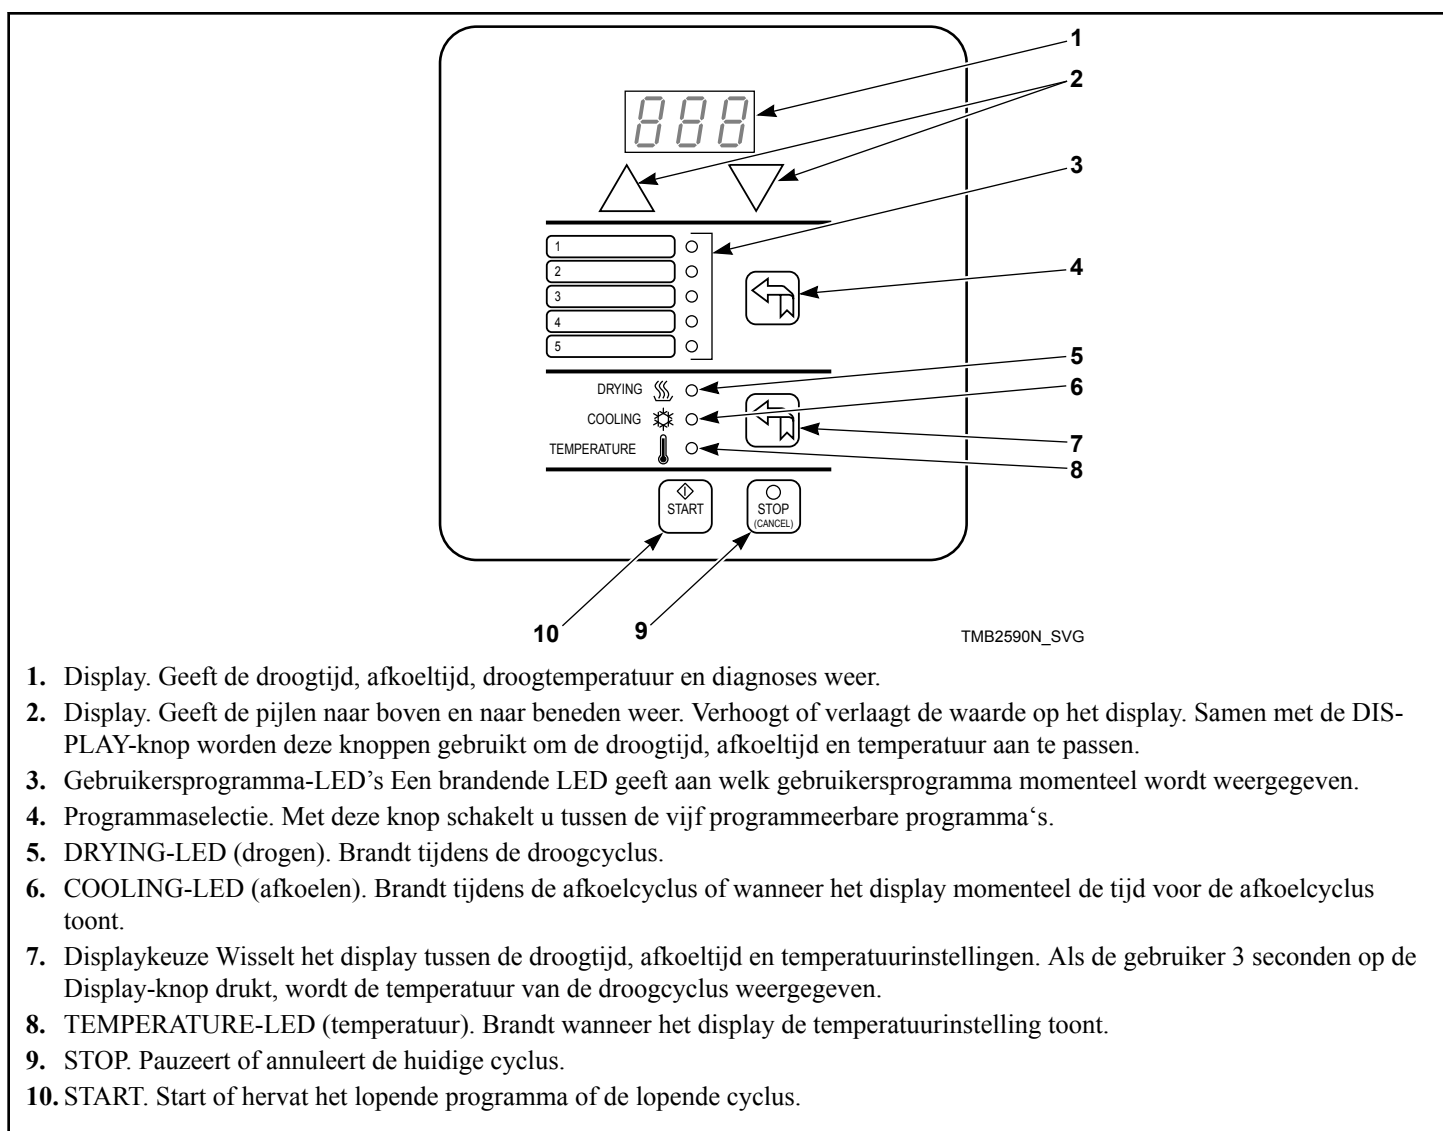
1
2
3
4
5
6
7
8

1
2
3
4
5

DRYING
COOLING
TEMPERATURE

START
STOP (CANCEL)

10
9

TMB2590N_SVG

**1.** Display. Geeft de droogtijd, afkoeltijd, droogtemperatuur en diagnoses weer.

**2.** Display. Geeft de pijlen naar boven en naar beneden weer. Verhoogt of verlaagt de waarde op het display. Samen met de DISPLAY-knop worden deze knoppen gebruikt om de droogtijd, afkoeltijd en temperatuur aan te passen.

**3.** Gebruikersprogramma-LED’s Een brandende LED geeft aan welk gebruikersprogramma momenteel wordt weergegeven.

**4.** Programmaselectie. Met deze knop schakelt u tussen de vijf programmeerbare programma‘s.

**5.** DRYING-LED (drogen). Brandt tijdens de droogcyclus.

**6.** COOLING-LED (afkoelen). Brandt tijdens de afkoelcyclus of wanneer het display momenteel de tijd voor de afkoelcyclus toont.

**7.** Displaykeuze Wisselt het display tussen de droogtijd, afkoeltijd en temperatuurinstellingen. Als de gebruiker 3 seconden op de Display-knop drukt, wordt de temperatuur van de droogcyclus weergegeven.

**8.** TEMPERATURE-LED (temperatuur). Brandt wanneer het display de temperatuurinstelling toont.

**9.** STOP. Pauzeert of annuleert de huidige cyclus.

**10.** START. Start of hervat het lopende programma of de lopende cyclus.